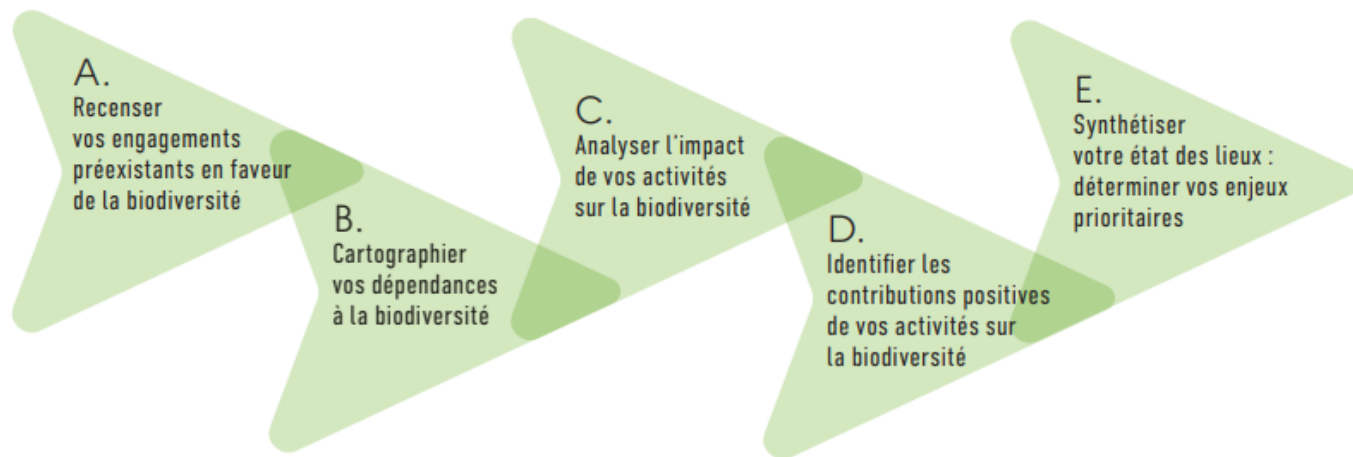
A.
Recenser vos engagements préexistants en faveur de la biodiversité

B.
Cartographier vos dépendances à la biodiversité

C.
Analyser l'impact de vos activités sur la biodiversité

D.
Identifier les contributions positives de vos activités sur la biodiversité

E.
Synthétiser votre état des lieux : déterminer vos enjeux prioritaires